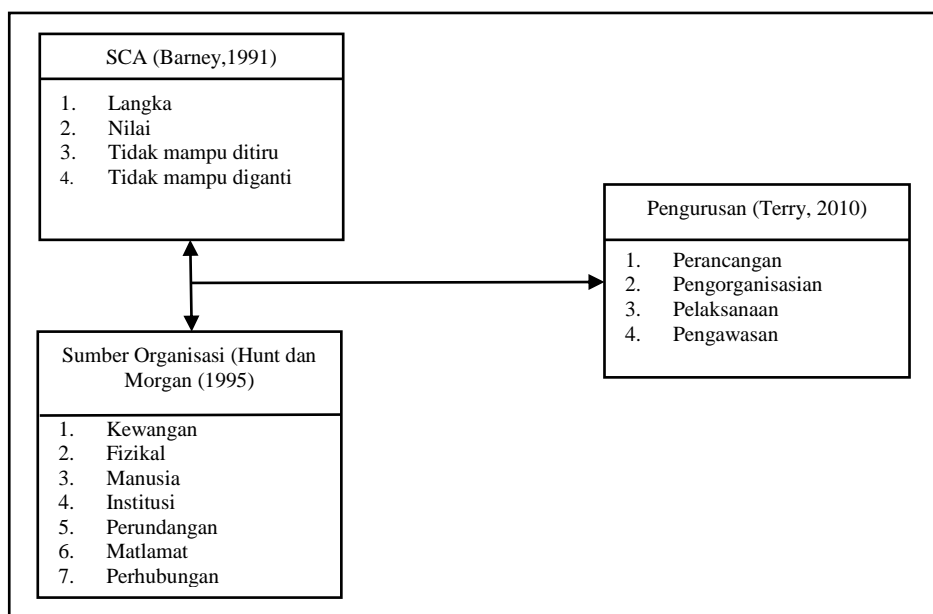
SCA (Barney,1991)

1. Langka
2. Nilai
3. Tidak mampu ditiru
4. Tidak mampu diganti

Pengurusan (Terry, 2010)

1. Perancangan
2. Pengorganisasian
3. Pelaksanaan
4. Pengawasan

Sumber Organisasi (Hunt dan Morgan (1995)

1. Kewangan
2. Fizikal
3. Manusia
4. Institusi
5. Perundangan
6. Matlamat
7. Perhubungan